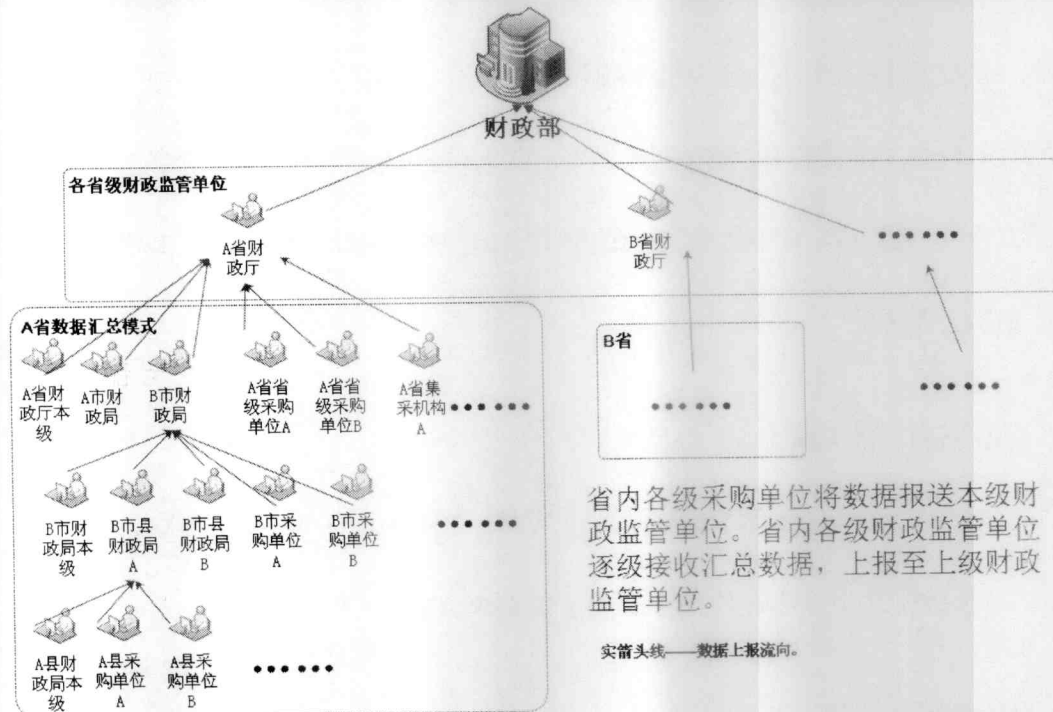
财政部

各省级财政监管单位

A省财政厅

B省财政厅

••••••

A省数据汇总模式

A省财政厅本级

A市财政局

B市财政局

A省省级采购单位A

A省省级采购单位B

A省集采机构A

••••••

B市财政局本级

B市县财政局A

B市县财政局B

B市采购单位A

B市采购单位B

••••••

A县财政局本级

A县采购单位A

A县采购单位B

••••••

B省

••••••

••••••

省内各级采购单位将数据报送本级财政监管单位。省内各级财政监管单位逐级接收汇总数据，上报至上级财政监管单位。

实箭头线——数据上报流向。